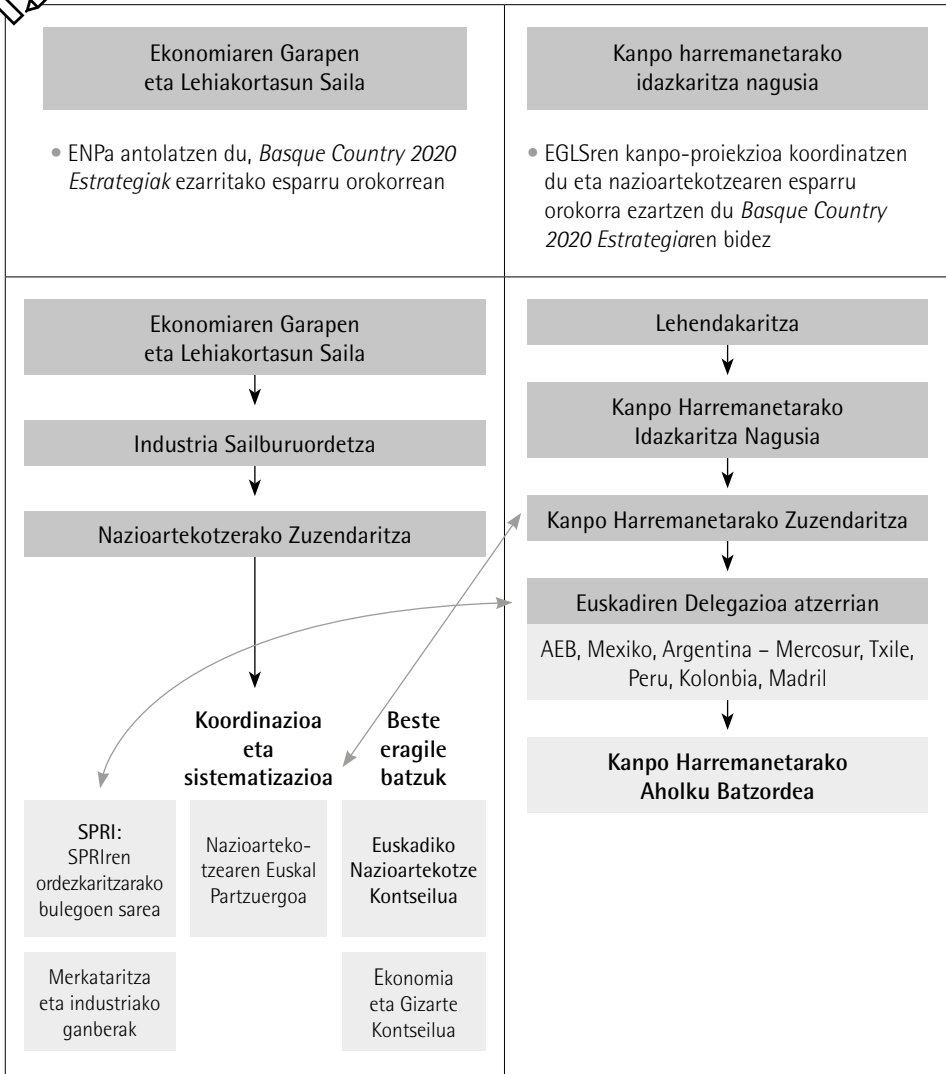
Ekonomiaren Garapen eta Lehiakortasun Saila

• ENPa antolatzen du, *Basque Country 2020 Estrategiak* ezarritako esparru orokorrean

Kanpo harremanetarako idazkaritza nagusia

• EGLSren kanpo-proiekzioa koordinatzen du eta nazioartekotzearen esparru orokorra ezartzen du *Basque Country 2020 Estrategia*ren bidez

Ekonomiaren Garapen eta Lehiakortasun Saila

Industria Sailburuordetza

Nazioartekotzerako Zuzendaritza

Koordinazioa eta sistematizazioa

Beste eragile batzuk

SPRI: SPRIren ordezkaritzarako bulegoen sarea

Nazioartekotzearen Euskal Partzuergoa

Euskadiko Nazioartekotze Kontseilua

Merkataritza eta industriako ganberak

Ekonomia eta Gizarte Kontseilua

Lehendakaritza

Kanpo Harremanetarako Idazkaritza Nagusia

Kanpo Harremanetarako Zuzendaritza

Euskadiren Delegazioa atzerrian

AEB, Mexiko, Argentina – Mercosur, Txile, Peru, Kolonbia, Madril

Kanpo Harremanetarako Aholku Batzordea